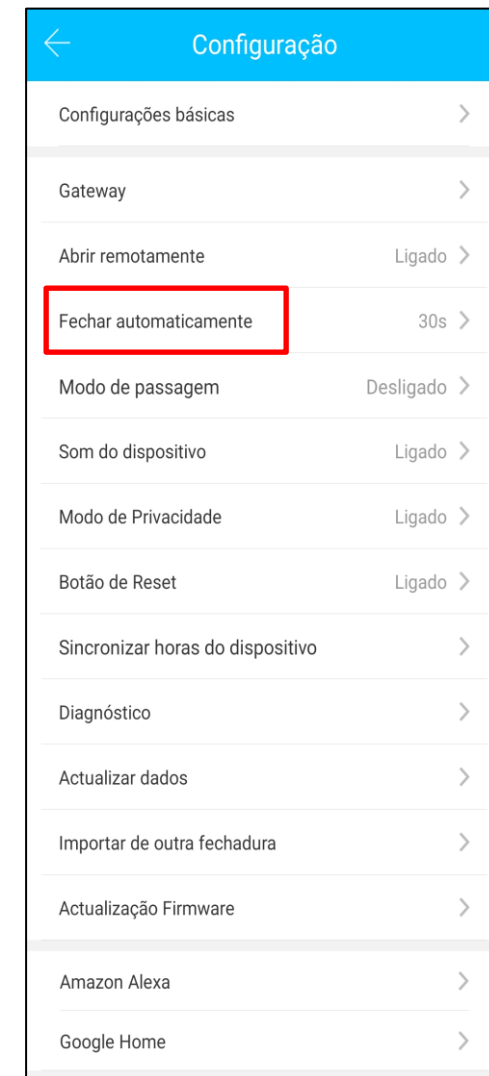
Configuração

Configurações básicas

Gateway

Abrir remotamente Ligado

Fechar automaticamente 30s

Modo de passagem Desligado

Som do dispositivo Ligado

Modo de Privacidade Ligado

Botão de Reset Ligado

Sincronizar horas do dispositivo

Diagnóstico

Actualizar dados

Importar de outra fechadura

Actualização Firmware

Amazon Alexa

Google Home